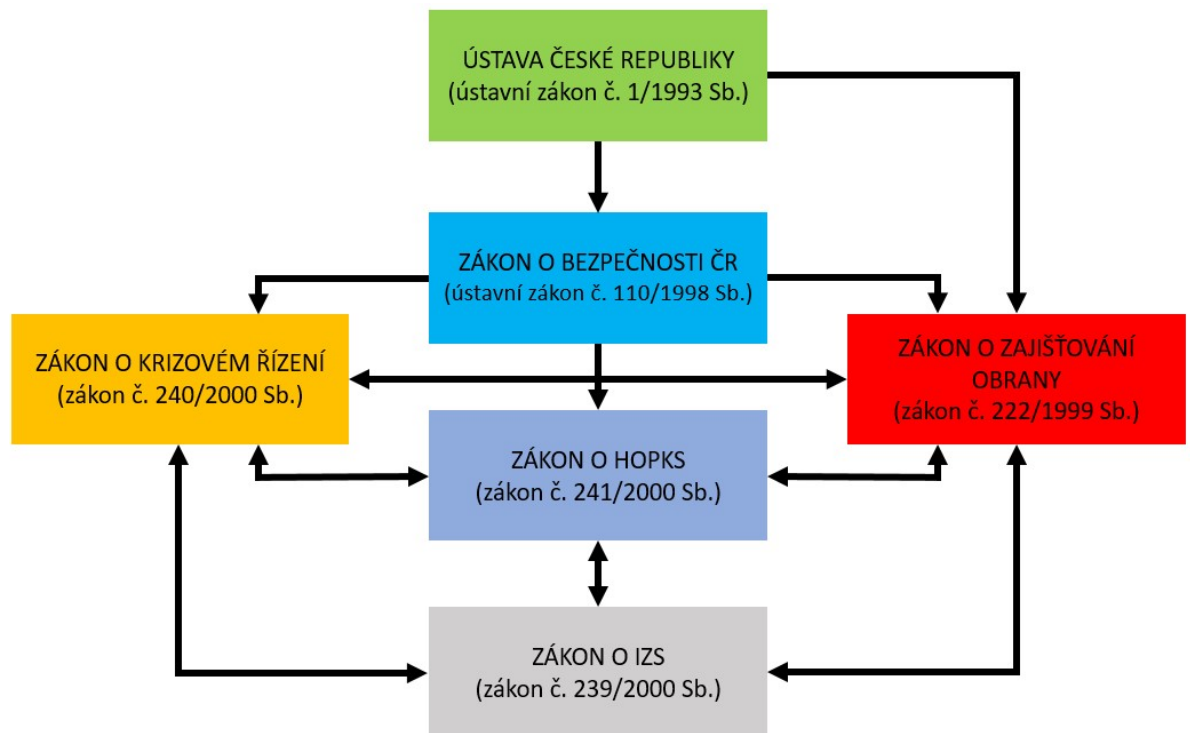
ÚSTAVA ČESKÉ REPUBLIKY
(ústavní zákon č. 1/1993 Sb.)

ZÁKON O BEZPEČNOSTI ČR
(ústavní zákon č. 110/1998 Sb.)

ZÁKON O KRIZOVÉM ŘÍZENÍ
(zákon č. 240/2000 Sb.)

ZÁKON O ZAJIŠŤOVÁNÍ OBRANY
(zákon č. 222/1999 Sb.)

ZÁKON O HOPKS
(zákon č. 241/2000 Sb.)

ZÁKON O IZS
(zákon č. 239/2000 Sb.)